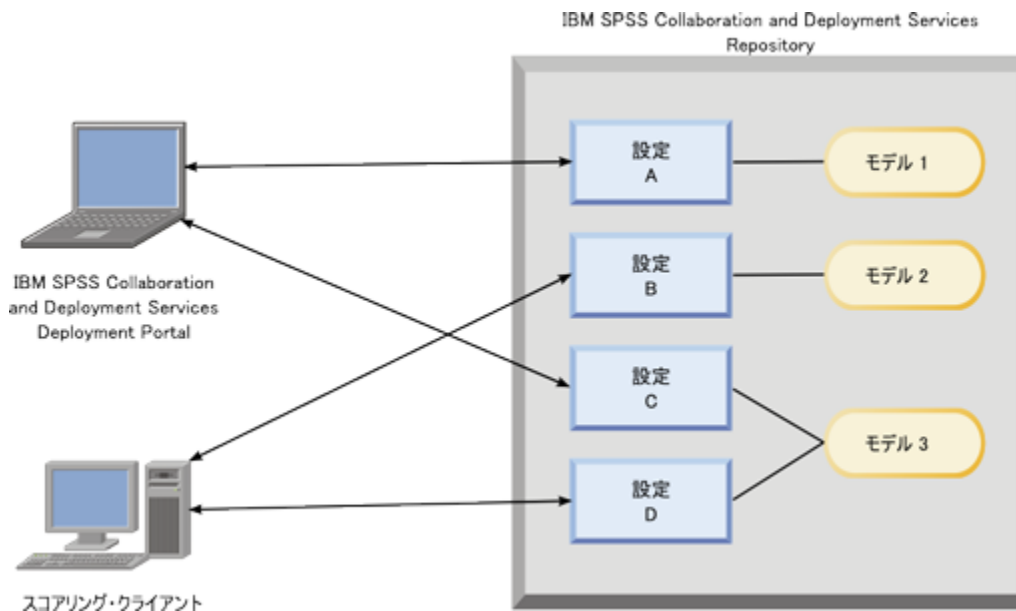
IBM SPSS Collaboration and Deployment Services Repository

設定
A

モデル 1

設定
B

モデル 2

IBM SPSS Collaboration and Deployment Services Deployment Portal

設定
C

モデル 3

設定
D

スコアリング・クライアント